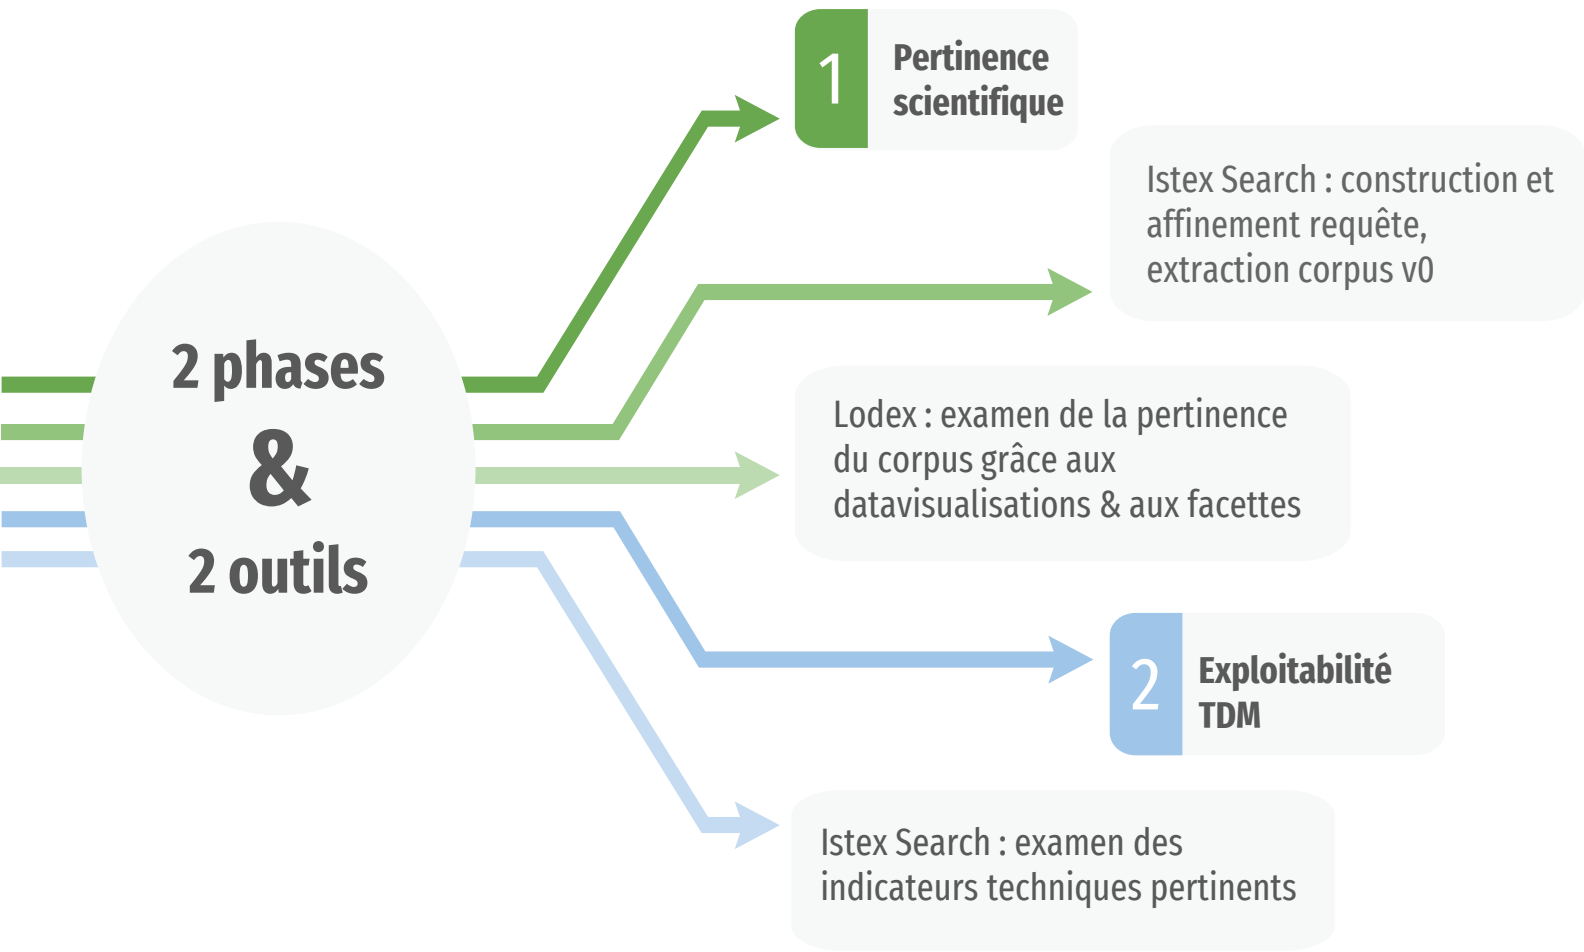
2 phases
&
2 outils

1 Pertinence scientifique

Istex Search : construction et affinement requête, extraction corpus v0

Lodex : examen de la pertinence du corpus grâce aux datavisualisations & aux facettes

2 Exploitabilité TDM

Istex Search : examen des indicateurs techniques pertinents